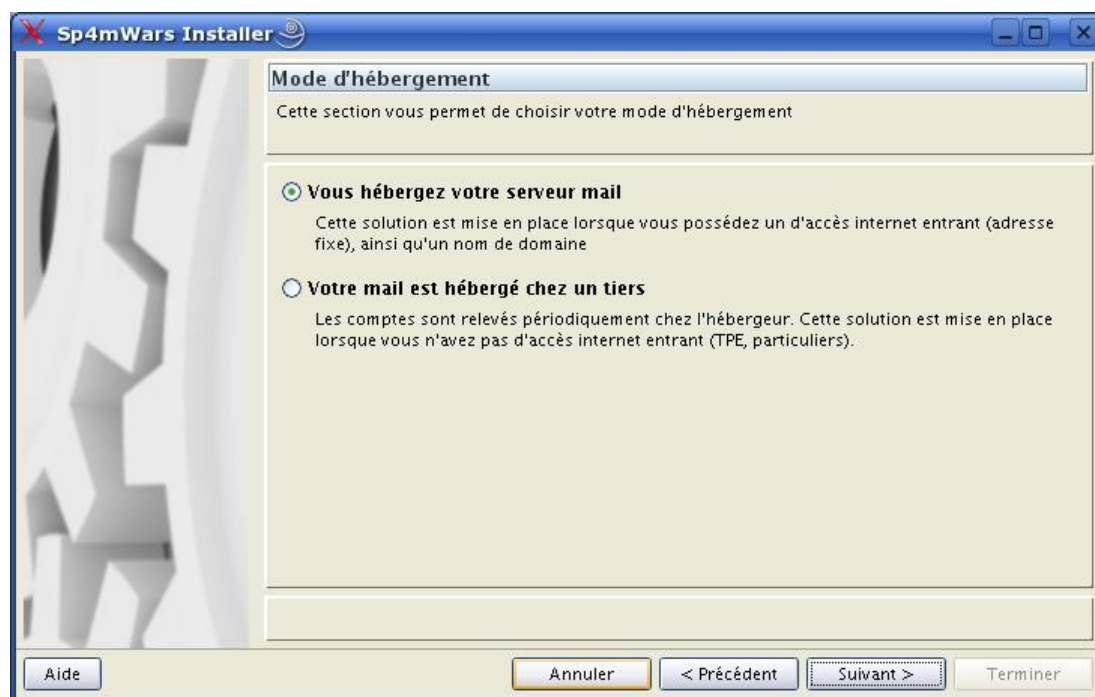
Sp4mWars Installer

Mode d'hébergement

Cette section vous permet de choisir votre mode d'hébergement

Vous hébergez votre serveur mail

Cette solution est mise en place lorsque vous possédez un d'accès internet entrant (adresse fixe), ainsi qu'un nom de domaine

Votre mail est hébergé chez un tiers

Les comptes sont relevés périodiquement chez l'hébergeur. Cette solution est mise en place lorsque vous n'avez pas d'accès internet entrant (TPE, particuliers).

Aide

Annuler

< Précédent

Suivant >

Terminer